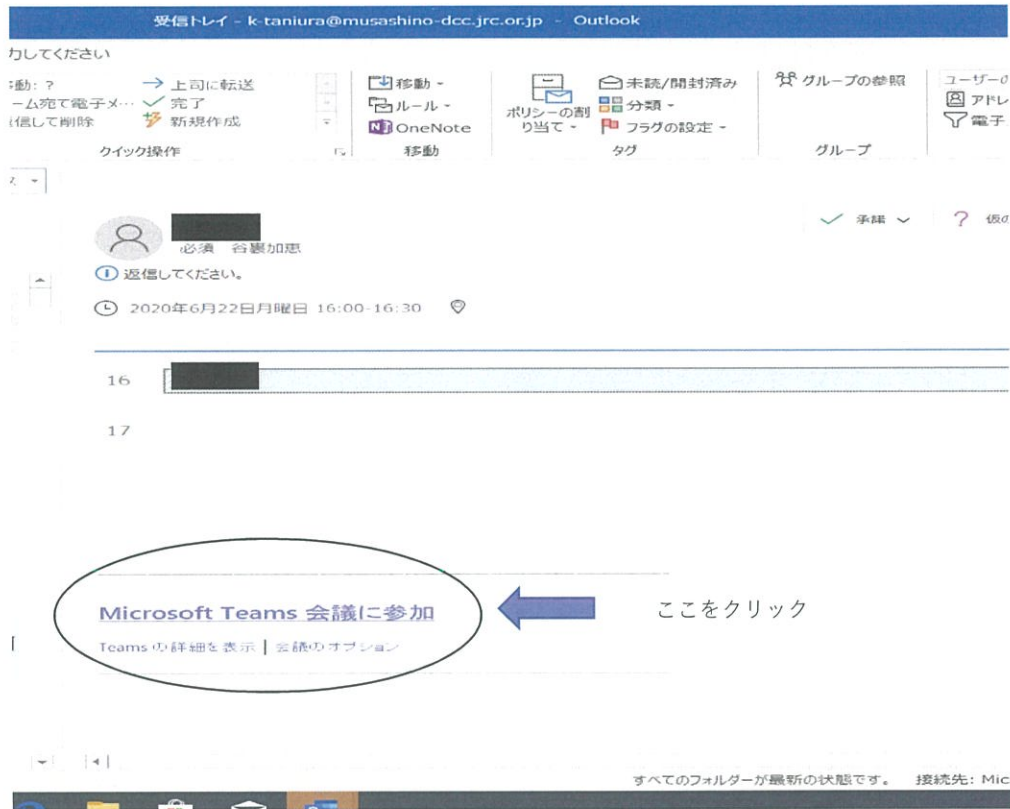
受信トレイ - k-taniura@musashino-dcc.jrc.or.jp - Outlook

力してください

動: ?
ーム宛て電子メ…
信して削除

→ 上司に転送
✓ 完了
新規作成

クイック操作

移動 -
ルール -
OneNote

移動

ポリシーの割り当て -

未読/開封済み
分類 -
フラグの設定 -

タグ

グループの参照

グループ

ユーザーの
アドレ
電子

必須 谷裏加恵

✓ 承諾 ∨

? 仮の

返信してください。

2020年6月22日月曜日 16:00-16:30

16

17

Microsoft Teams 会議に参加

Teams の詳細を表示 | 会議のオプション

ここをクリック

すべてのフォルダーが最新の状態です。 接続先: Mic